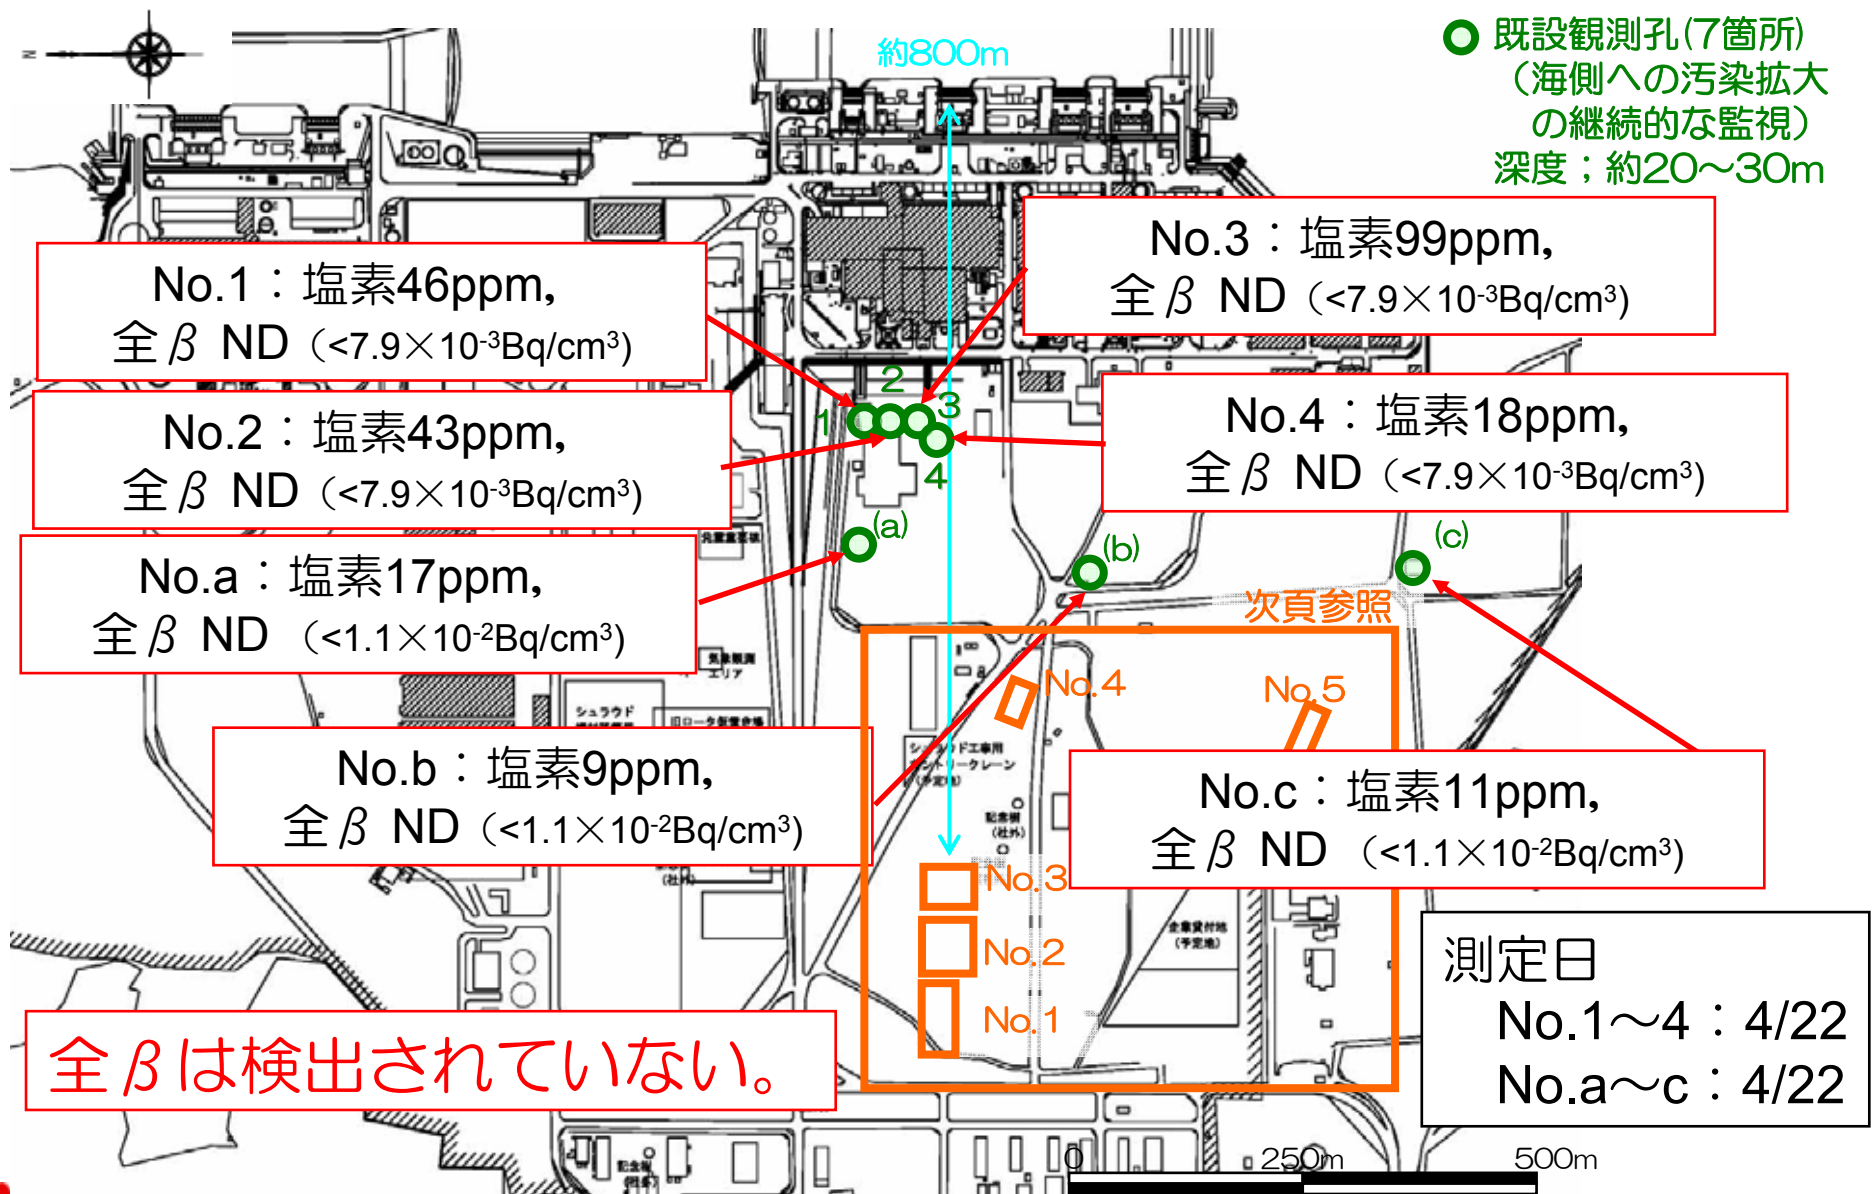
N

約800m

既設観測孔(7箇所)
(海側への汚染拡大の継続的な監視)
深度；約20～30m

No.1：塩素46ppm,
全$\beta$ ND（<7.9×10$^{-3}$Bq/cm$^3$)

No.3：塩素99ppm,
全$\beta$ ND（<7.9×10$^{-3}$Bq/cm$^3$)

No.2：塩素43ppm,
全$\beta$ ND（<7.9×10$^{-3}$Bq/cm$^3$)

No.4：塩素18ppm,
全$\beta$ ND（<7.9×10$^{-3}$Bq/cm$^3$)

No.a：塩素17ppm,
全$\beta$ ND（<1.1×10$^{-2}$Bq/cm$^3$)

1 2 3 4

(a) (b) (c)

次頁参照

No.4 No.5

No.b：塩素9ppm,
全$\beta$ ND（<1.1×10$^{-2}$Bq/cm$^3$)

No.c：塩素11ppm,
全$\beta$ ND（<1.1×10$^{-2}$Bq/cm$^3$)

No.3
No.2
No.1

測定日
No.1～4：4/22
No.a～c：4/22

全$\beta$は検出されていない。

0 250m 500m